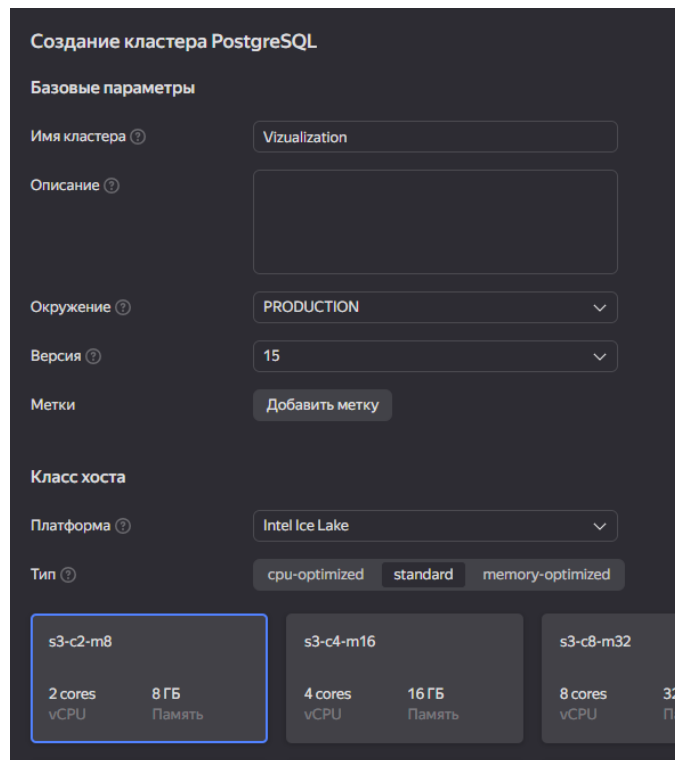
Создание кластера PostgreSQL

Базовые параметры

Имя кластера ?
Vizualization

Описание ?

Окружение ?
PRODUCTION

Версия ?
15

Метки
Добавить метку

Класс хоста

Платформа ?
Intel Ice Lake

Тип ?
cpu-optimized
standard
memory-optimized

s3-c2-m8
2 cores
vCPU
8 ГБ
Память

s3-c4-m16
4 cores
vCPU
16 ГБ
Память

s3-c8-m32
8 cores
vCPU
3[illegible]
П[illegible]